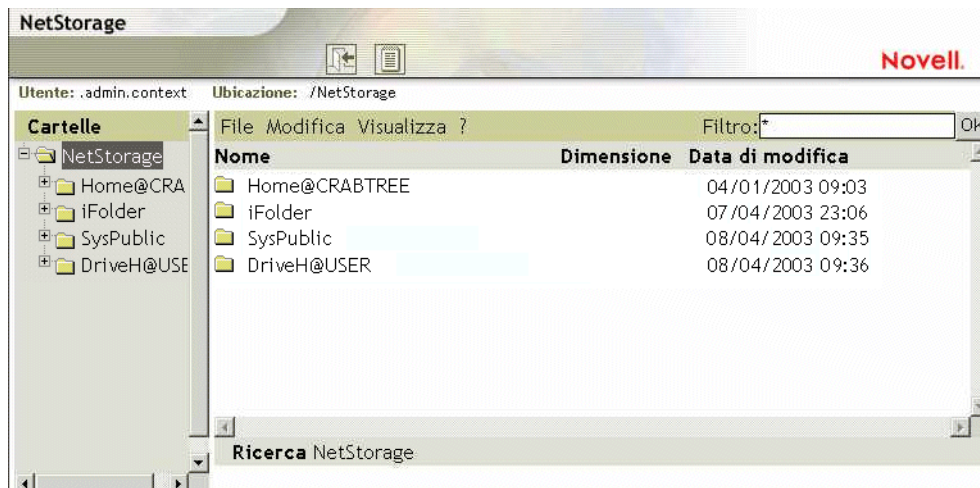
NetStorage

Novell.

Utente: .admin.context Ubicazione: /NetStorage

Cartelle

NetStorage
Home@CRA
iFolder
SysPublic
DriveH@USE

File Modifica Visualizza ? Filtro: * Ok

| Nome | Dimensione | Data di modifica |
|---|---|---|
| Home@CRABTREE | | 04/01/2003 09:03 |
| iFolder | | 07/04/2003 23:06 |
| SysPublic | | 08/04/2003 09:35 |
| DriveH@USER | | 08/04/2003 09:36 |

Ricerca NetStorage